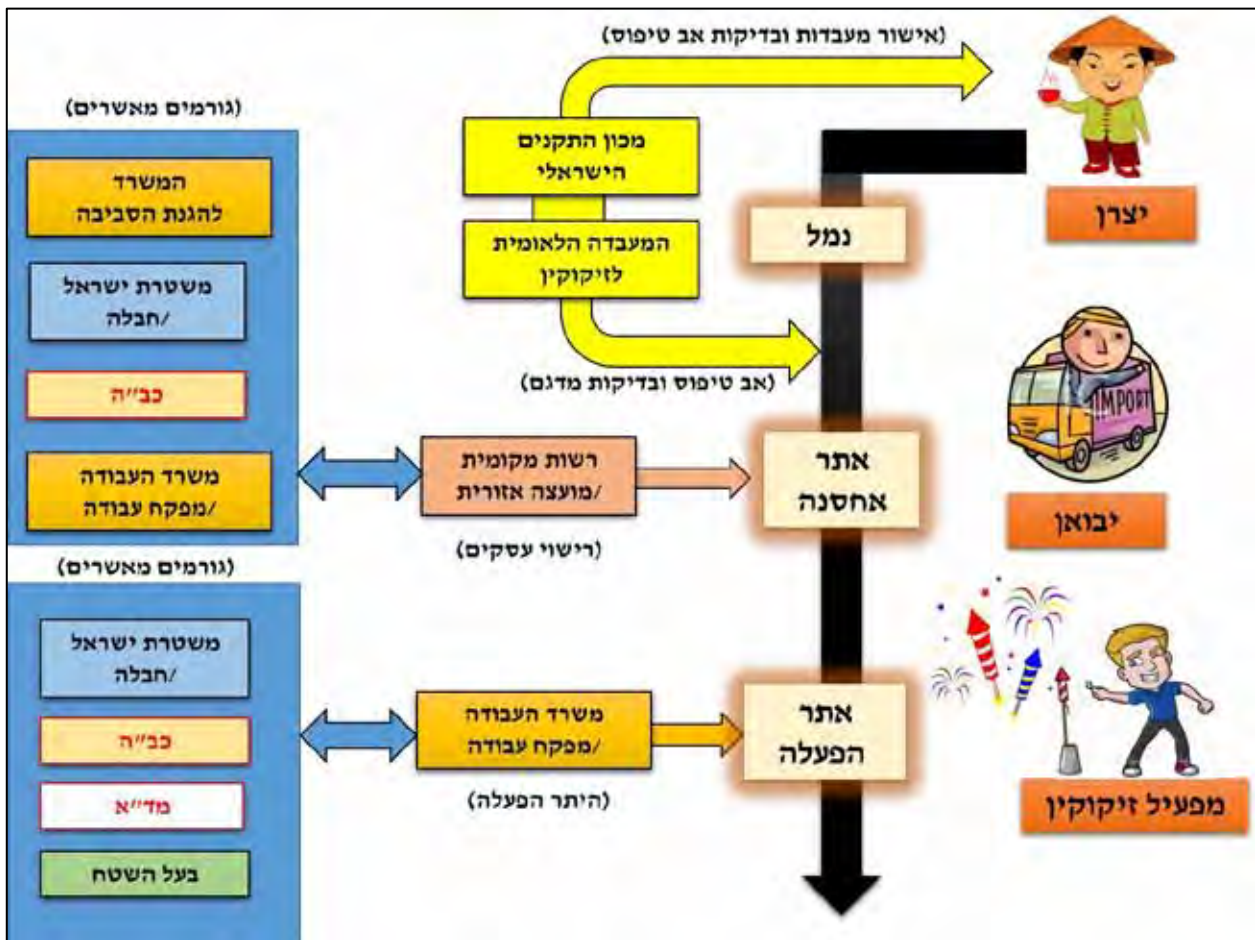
(אישור מעבדות ובדיקות אב טיפוס)

יצרן

מכון התקנים הישראלי

המעבדה הלאומית לזיקוקין

נמל

(אב טיפוס ובדיקות מדגם)

IMPORT

יבואן

רשות מקומית/ מועצה אזורית

(רישוי עסקים)

אתר אחסנה

מפעיל זיקוקין

משרד העבודה/ מפקח עבודה

(היתר הפעלה)

אתר הפעלה

(גורמים מאשרים)

המשרד להגנת הסביבה

משטרת ישראל/ חבלה

כב״ה

משרד העבודה/ מפקח עבודה

(גורמים מאשרים)

משטרת ישראל/ חבלה

כב״ה

מד״א

בעל השטח